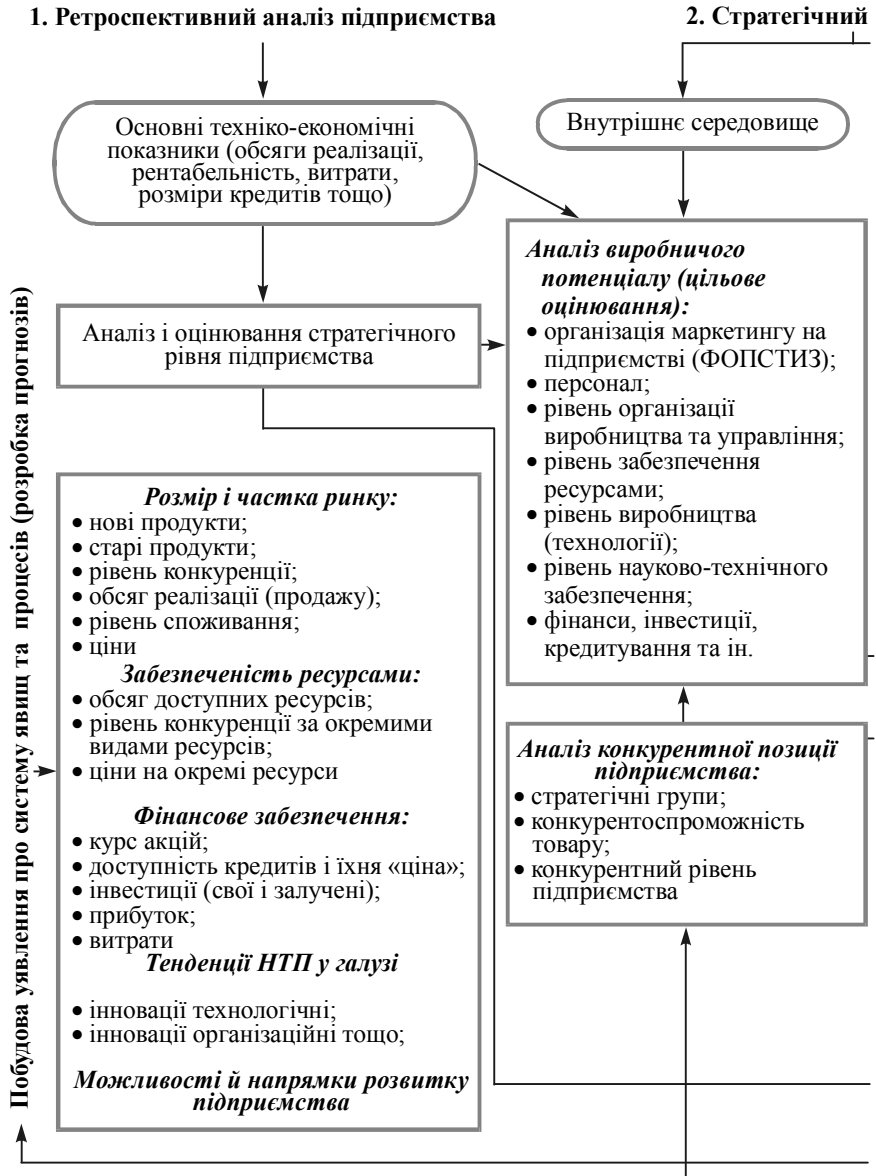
1. Ретроспективний аналіз підприємства

2. Стратегічний

Основні техніко-економічні показники (обсяги реалізації, рентабельність, витрати, розміри кредитів тощо)

Внутрішнє середовище

Аналіз виробничого потенціалу (цільове оцінювання):
• організація маркетингу на підприємстві (ФОПСТИЗ);
• персонал;
• рівень організації виробництва та управління;
• рівень забезпечення ресурсами;
• рівень виробництва (технології);
• рівень науково-технічного забезпечення;
• фінанси, інвестиції, кредитування та ін.

Аналіз і оцінювання стратегічного рівня підприємства

Побудова уявлення про систему явищ та процесів (розробка прогнозів)

Розмір і частка ринку:
• нові продукти;
• старі продукти;
• рівень конкуренції;
• обсяг реалізації (продажу);
• рівень споживання;
• ціни

Забезпеченість ресурсами:
• обсяг доступних ресурсів;
• рівень конкуренції за окремими видами ресурсів;
• ціни на окремі ресурси

Фінансове забезпечення:
• курс акцій;
• доступність кредитів і їхня «ціна»;
• інвестиції (свої і залучені);
• прибуток;
• витрати

Тенденції НТП у галузі
• інновації технологічні;
• інновації організаційні тощо;

Можливості й напрямки розвитку підприємства

Аналіз конкурентної позиції підприємства:
• стратегічні групи;
• конкурентоспроможність товару;
• конкурентний рівень підприємства